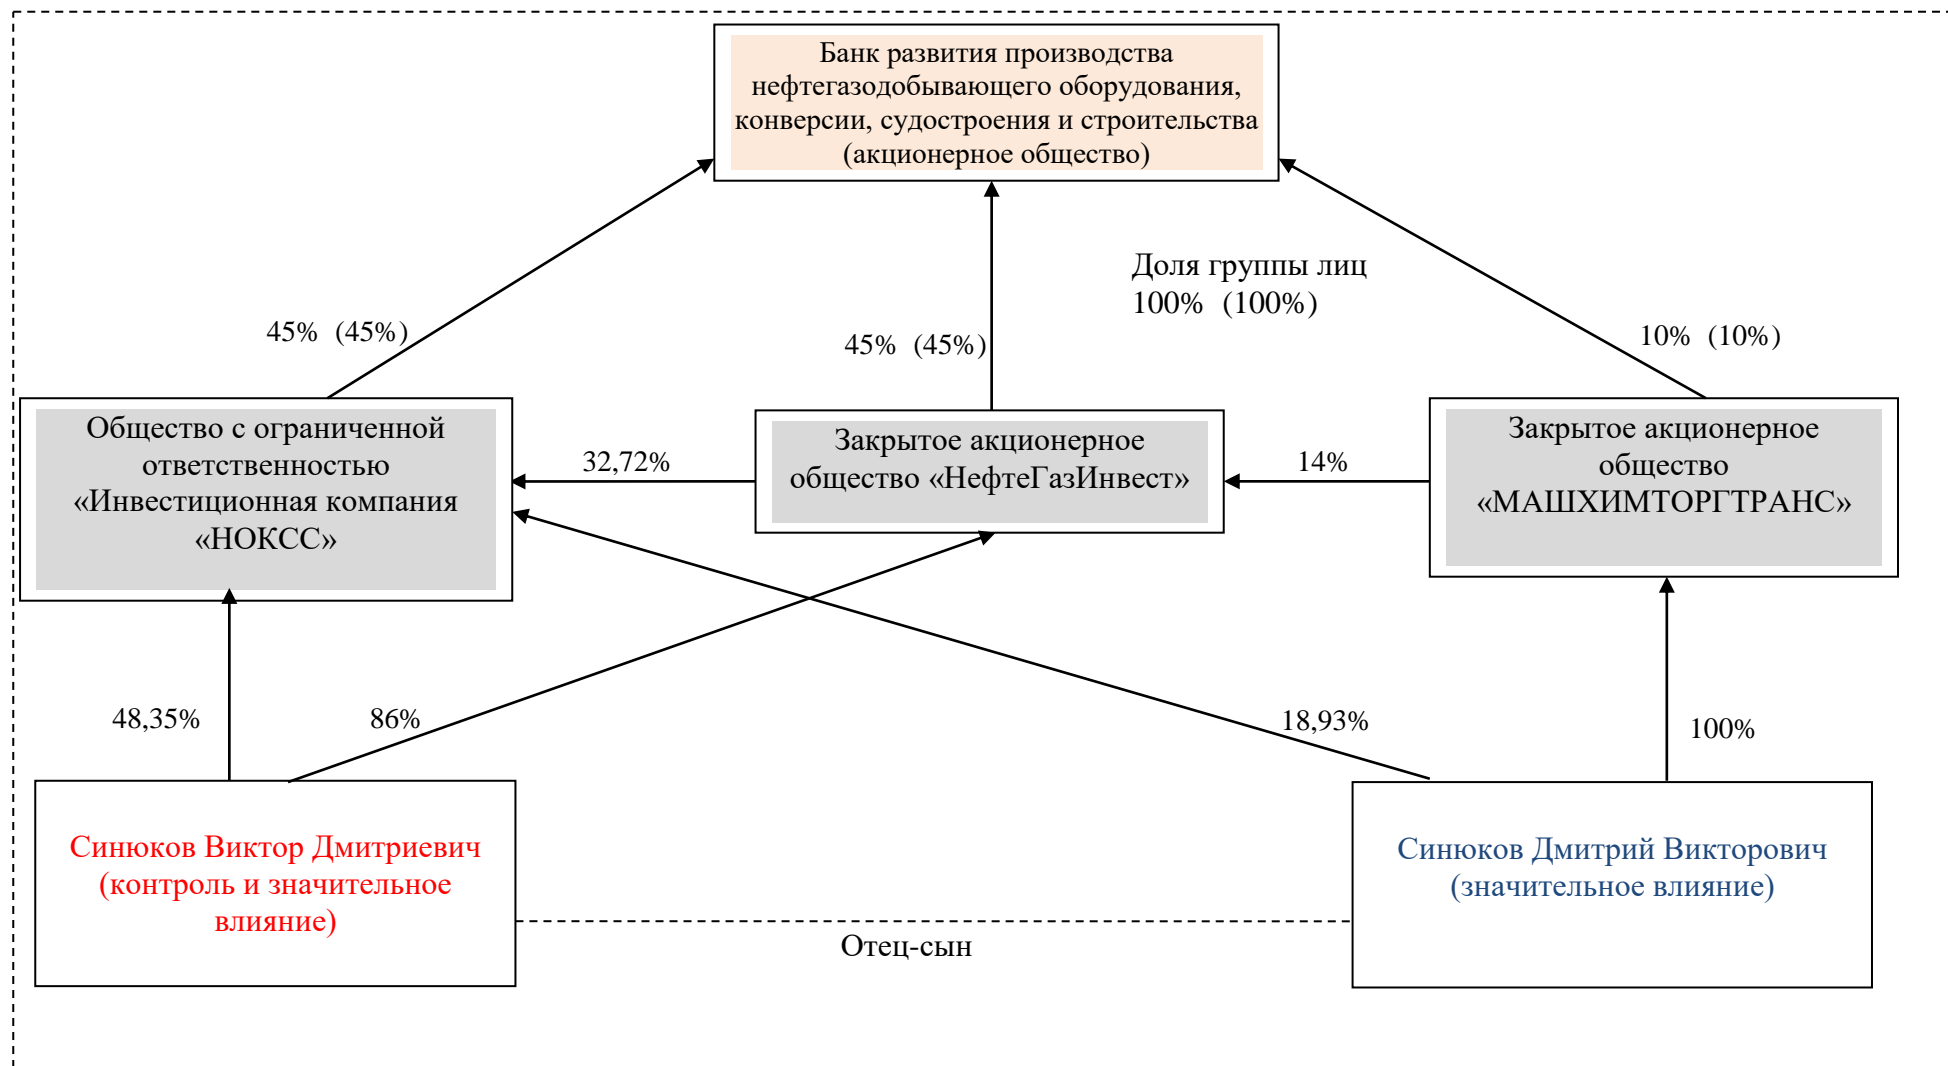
Банк развития производства нефтегазодобывающего оборудования, конверсии, судостроения и строительства (акционерное общество)

Доля группы лиц 100% (100%)

45% (45%)

45% (45%)

10% (10%)

Общество с ограниченной ответственностью «Инвестиционная компания «НОКСС»

32,72%

Закрытое акционерное общество «НефтеГазИнвест»

14%

Закрытое акционерное общество «МАШХИМТОРГТРАНС»

48,35%

86%

18,93%

100%

Синюков Виктор Дмитриевич (контроль и значительное влияние)

Синюков Дмитрий Викторович (значительное влияние)

Отец-сын